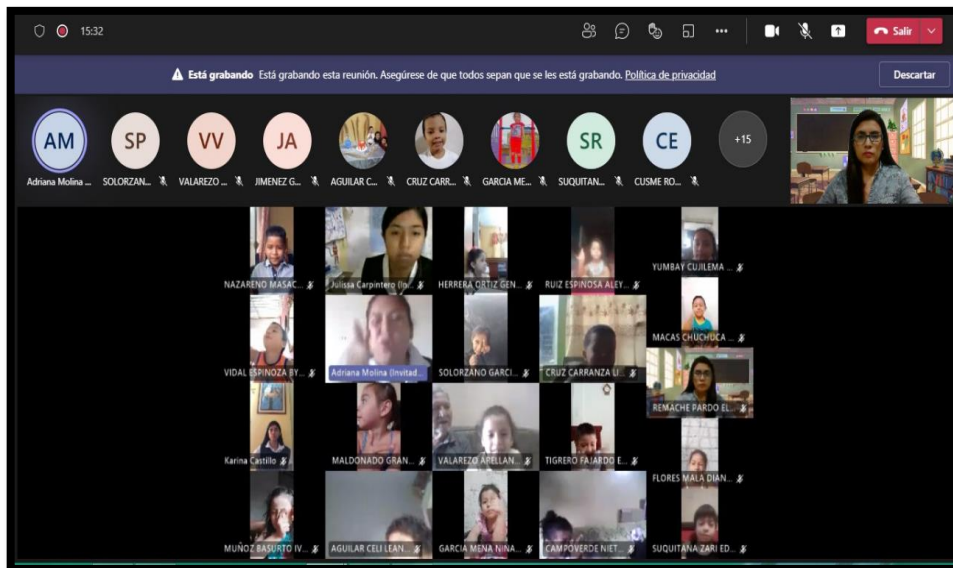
15:32

Salir

Está grabando Está grabando esta reunión. Asegúrese de que todos sepan que se les está grabando. Política de privacidad

Descartar

AM
Adriana Molina ...

SP
SOLORZAN...

VV
VALAREZO ...

JA
JIMENEZ G...

AGUILAR C...

CRUZ CARR...

GARCIA ME...

SR
SUQUITAN...

CE
CUSME RO...

+15

NAZARENO MASAC...

Julissa Carpintero (In...

HERRERA ORTIZ GEN...

RUIZ ESPINOSA ALEY...

YUMBAY CUJILEMA ...

MACAS CHUCHUCA ...

VIDAL ESPINOZA BY...

Adriana Molina (Invitad...

SOLORZANO GARCI...

CRUZ CARRANZA LI...

REMACHE PARDO EL...

Karina Castillo

MALDONADO GRAN...

VALAREZO APELLAN...

TIGRERO FAJARDO E...

FLORES MALA DIAN...

MUÑOZ BASURTO IV...

AGUILAR CELI LEAN...

GARCIA MENA NINA...

CAMPOVERDE NIET...

SUQUITANA ZARI ED...